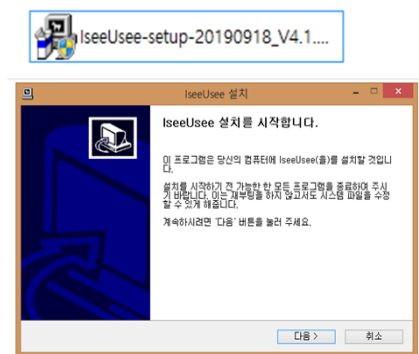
IseeUsee-setup-20190918_V4.1....

IseeUsee 설치

IseeUsee 설치를 시작합니다.

이 프로그램은 당신의 컴퓨터에 IseeUsee(을)를 설치할 것입니다.

설치를 시작하기 전 가능한 한 모든 프로그램을 종료하여 주시기 바랍니다. 이는 재부팅을 하지 않고서도 시스템 파일을 수정할 수 있게 해줍니다.

계속하시려면 '다음' 버튼을 눌러 주세요.

다음 >
취소